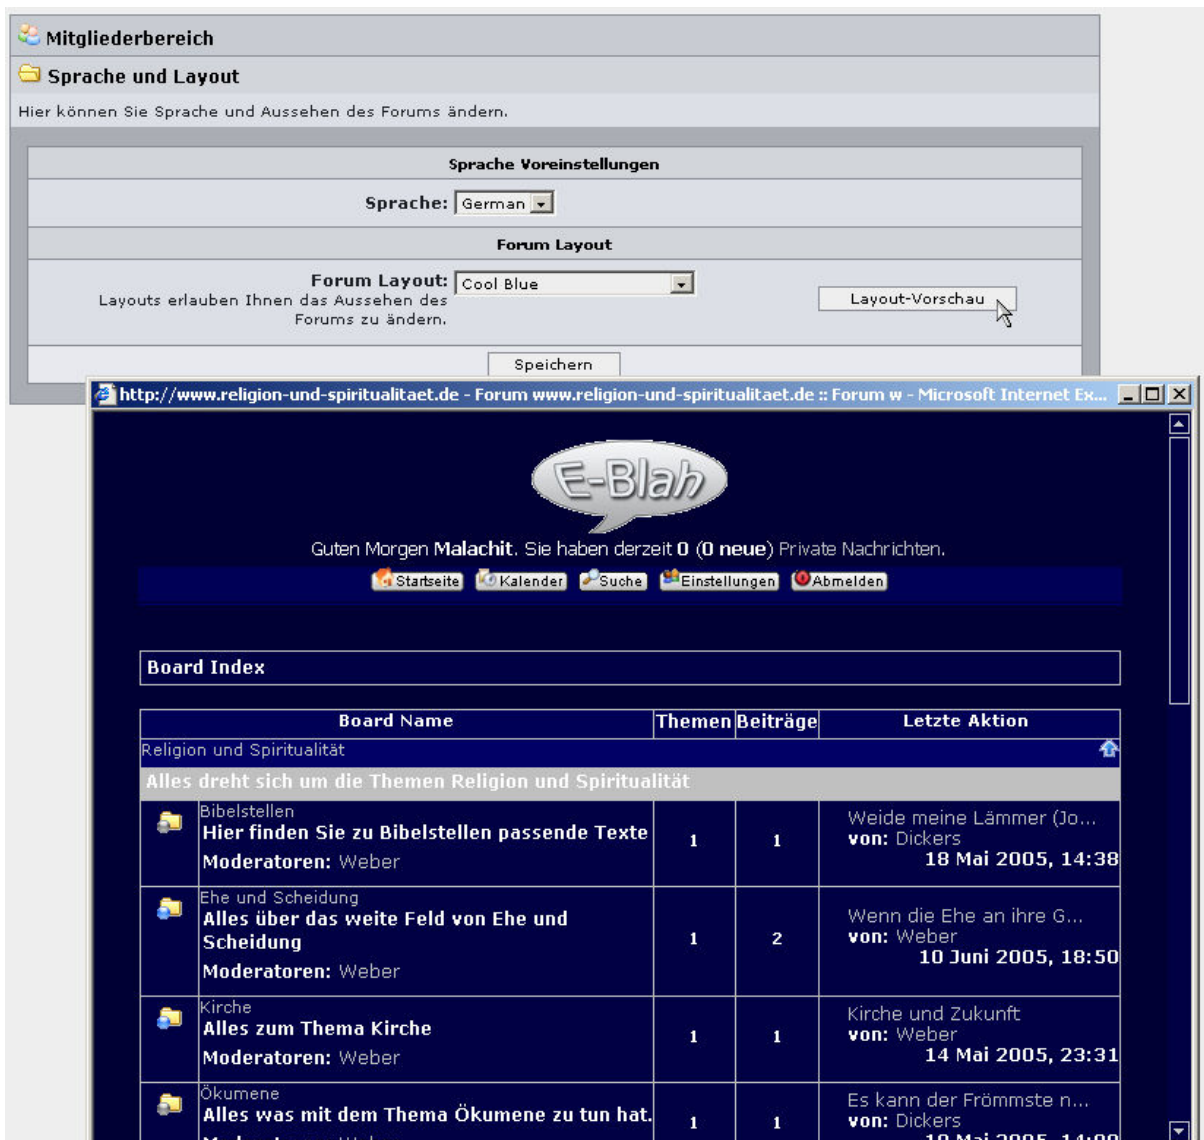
Mitgliederbereich

Sprache und Layout

Hier können Sie Sprache und Aussehen des Forums ändern.

Sprache Voreinstellungen

Sprache: German

Forum Layout

Forum Layout: Cool Blue
Layouts erlauben Ihnen das Aussehen des Forums zu ändern.

Layout-Vorschau

Speichern

http://www.religion-und-spiritualitaet.de - Forum www.religion-und-spiritualitaet.de :: Forum w - Microsoft Internet Ex...

E-Blah

Guten Morgen Malachit. Sie haben derzeit 0 (0 neue) Private Nachrichten.

Startseite Kalender Suche Einstellungen Abmelden

Board Index

| | Board Name | Themen | Beiträge | Letzte Aktion |
|---|---|---|---|---|
| | Religion und Spiritualität | | | |
| | Alles dreht sich um die Themen Religion und Spiritualität | | | |
| | Bibelstellen<br>Hier finden Sie zu Bibelstellen passende Texte<br>Moderatoren: Weber | 1 | 1 | Weide meine Lämmer (Jo...<br>von: Dickers<br>18 Mai 2005, 14:38 |
| | Ehe und Scheidung<br>Alles über das weite Feld von Ehe und Scheidung<br>Moderatoren: Weber | 1 | 2 | Wenn die Ehe an ihre G...<br>von: Weber<br>10 Juni 2005, 18:50 |
| | Kirche<br>Alles zum Thema Kirche<br>Moderatoren: Weber | 1 | 1 | Kirche und Zukunft<br>von: Weber<br>14 Mai 2005, 23:31 |
| | Ökumene<br>Alles was mit dem Thema Ökumene zu tun hat.<br>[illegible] | 1 | 1 | Es kann der Frömmste n...<br>von: Dickers<br>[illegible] |